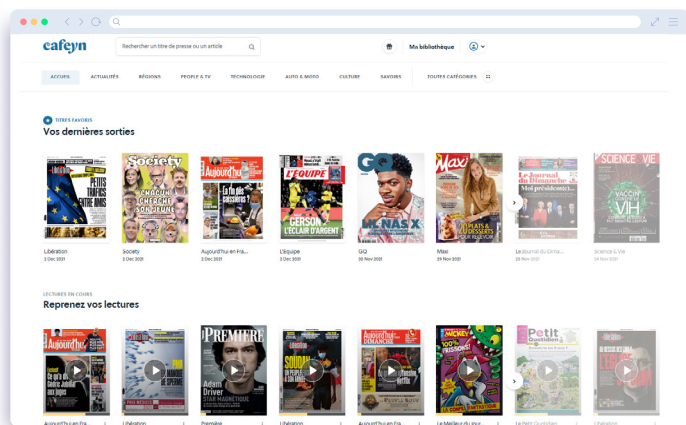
cafeyn

Rechercher un titre de presse ou un article

Ma bibliothèque

ACCUEIL ACTUALITÉS RÉGIONS PEOPLE & TV TECHNOLOGIE AUTO & MOTO CULTURE SAVOIRS TOUTES CATÉGORIES

TITRES FAVORIS
Vos dernières sorties

Libération
2 Dec 2021

Society
2 Dec 2021

Aujourd'hui en Fra...
2 Dec 2021

L'Equipe
2 Dec 2021

GQ
30 Nov 2021

Maxi
29 Nov 2021

Le Journal du Dima...
28 Nov 2021

Science & Vie
26 Nov 2021

LECTURES EN COURS
Reprenez vos lectures

Aujourd'hui en Fra...

Libération

Première

Libération

Aujourd'hui en Fra...

Le Meilleur du Jour...

Le Petit Quotidien

Libération